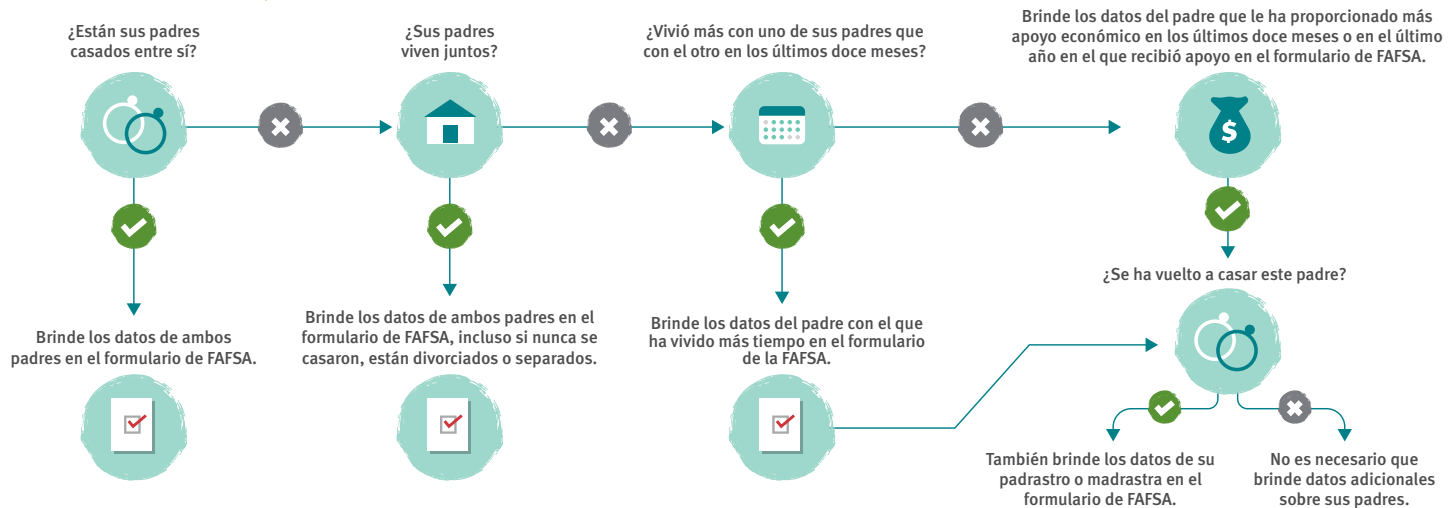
¿Están sus padres casados entre sí?

Brinde los datos de ambos padres en el formulario de FAFSA.

¿Sus padres viven juntos?

Brinde los datos de ambos padres en el formulario de FAFSA, incluso si nunca se casaron, están divorciados o separados.

¿Vivió más con uno de sus padres que con el otro en los últimos doce meses?

Brinde los datos del padre con el que ha vivido más tiempo en el formulario de la FAFSA.

Brinde los datos del padre que le ha proporcionado más apoyo económico en los últimos doce meses o en el último año en el que recibió apoyo en el formulario de FAFSA.

$

¿Se ha vuelto a casar este padre?

También brinde los datos de su padrastro o madrastra en el formulario de FAFSA.

No es necesario que brinde datos adicionales sobre sus padres.